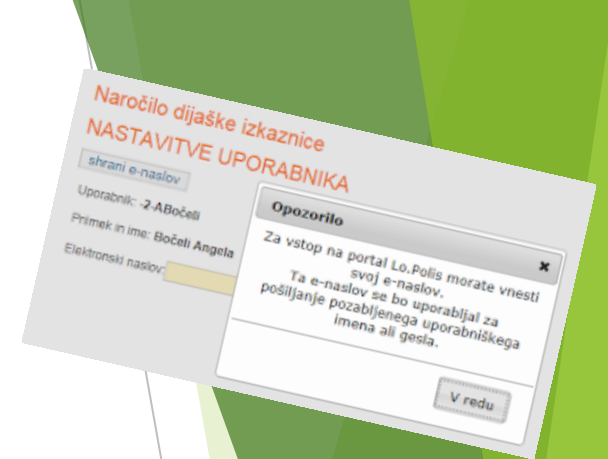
Naročilo dijaške izkaznice
NASTAVITVE UPORABNIKA
shrani e-naslov
Uporabnik: -2-ABočeli
Priimek in ime: Bočeli Angela
Elektronski naslov:

Opozorilo
Za vstop na portal Lo.Polis morate vnesti svoj e-naslov.
Ta e-naslov se bo uporabljal za pošiljanje pozabljenega uporabniškega imena ali gesla.
V redu